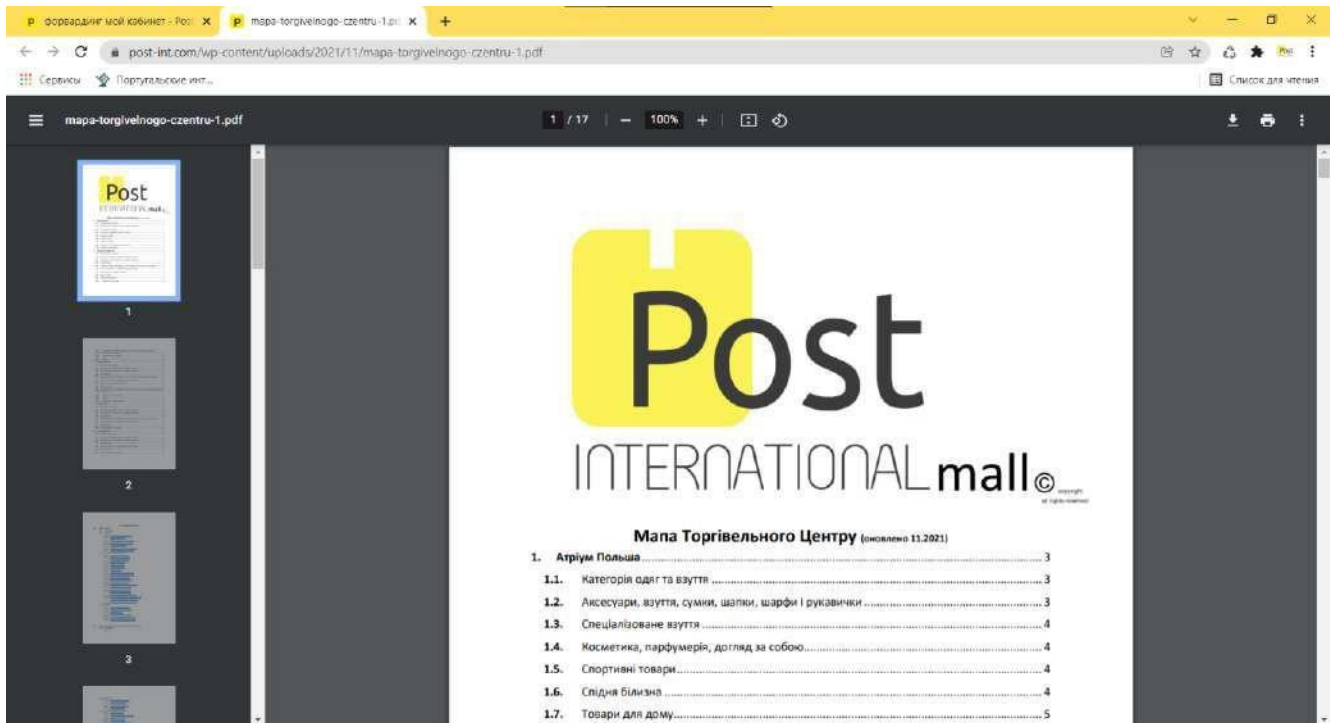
форвардинг мой кабинет - Post ×
mapa-torgivelnogo-czentru-1.pd ×
+

post-int.com/wp-content/uploads/2021/11/mapa-torgivelnogo-czentru-1.pdf

Сервисы Португальские инт...
Список для чтения

mapa-torgivelnogo-czentru-1.pdf
1 / 17 | — 100% +

1
2
3

Post
INTERNATIONAL mall©
copyright all rights reserved

Мапа Торгівельного Центру (оновлено 11.2021)

1. Атріум Польща ........ 3
1.1. Категорія одяг та взуття ........ 3
1.2. Аксесуари, взуття, сумки, шапки, шарфи і рукавички ........ 3
1.3. Спеціалізоване взуття ........ 4
1.4. Косметика, парфумерія, догляд за собою ........ 4
1.5. Спортивні товари ........ 4
1.6. Спідня білизна ........ 4
1.7. Товари для дому ........ 5